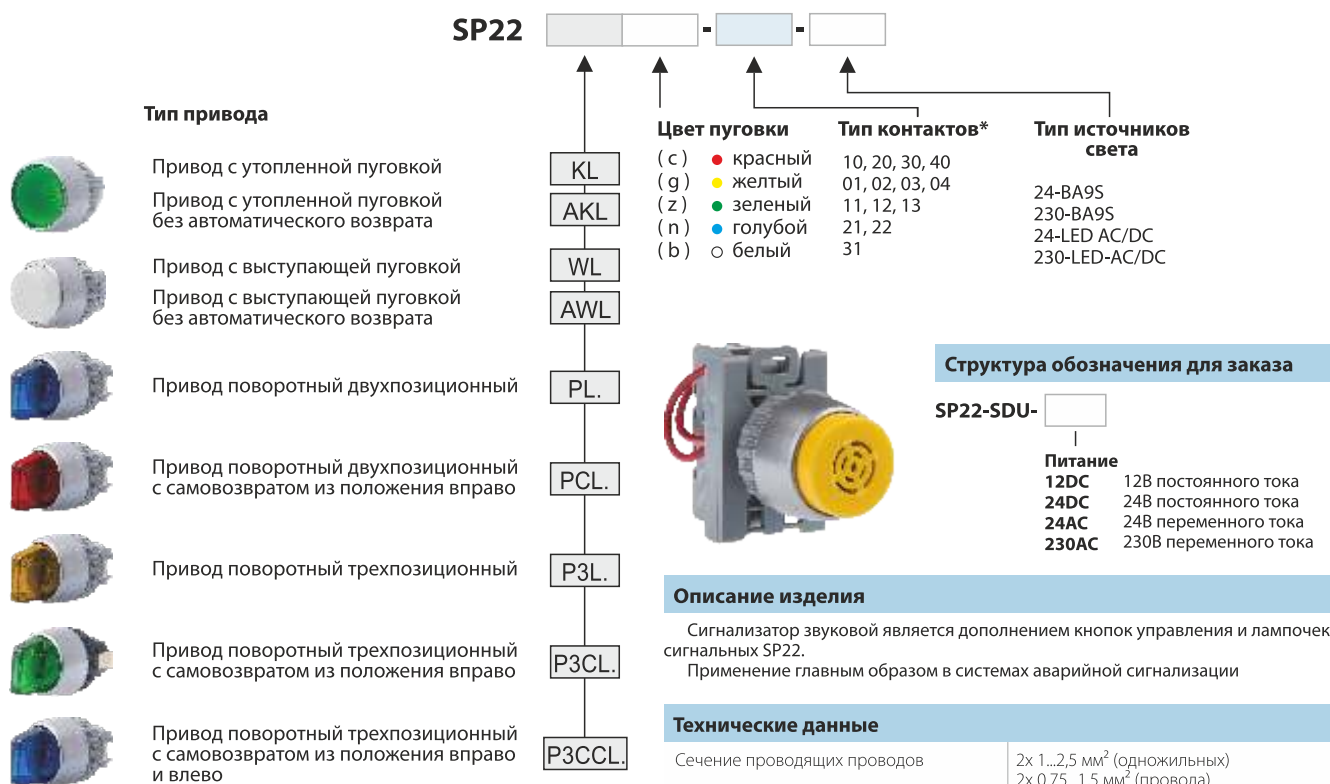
SP22 - -

Тип привода

Привод с утопленной пуговкой
KL

Привод с утопленной пуговкой без автоматического возврата
AKL

Привод с выступающей пуговкой
WL

Привод с выступающей пуговкой без автоматического возврата
AWL

Привод поворотный двухпозиционный
PL.

Привод поворотный двухпозиционный с самовозвратом из положения вправо
PCL.

Привод поворотный трехпозиционный
P3L.

Привод поворотный трехпозиционный с самовозвратом из положения вправо
P3CL.

Привод поворотный трехпозиционный с самовозвратом из положения вправо и влево
P3CCL.

Цвет пуговки
(c) красный
(g) желтый
(z) зеленый
(n) голубой
(b) белый

Тип контактов*
10, 20, 30, 40
01, 02, 03, 04
11, 12, 13
21, 22
31

Тип источников света
24-BA9S
230-BA9S
24-LED AC/DC
230-LED-AC/DC

Структура обозначения для заказа

SP22-SDU-

Питание
12DC 12В постоянного тока
24DC 24В постоянного тока
24AC 24В переменного тока
230AC 230В переменного тока

Описание изделия

Сигнализатор звуковой является дополнением кнопок управления и лампочек сигнальных SP22.

Применение главным образом в системах аварийной сигнализации

Технические данные

| Сечение проводящих проводов | 2x 1...2,5 мм$^2$ (одножильных) 2x 0,75...1,5 мм$^2$ (провода) |